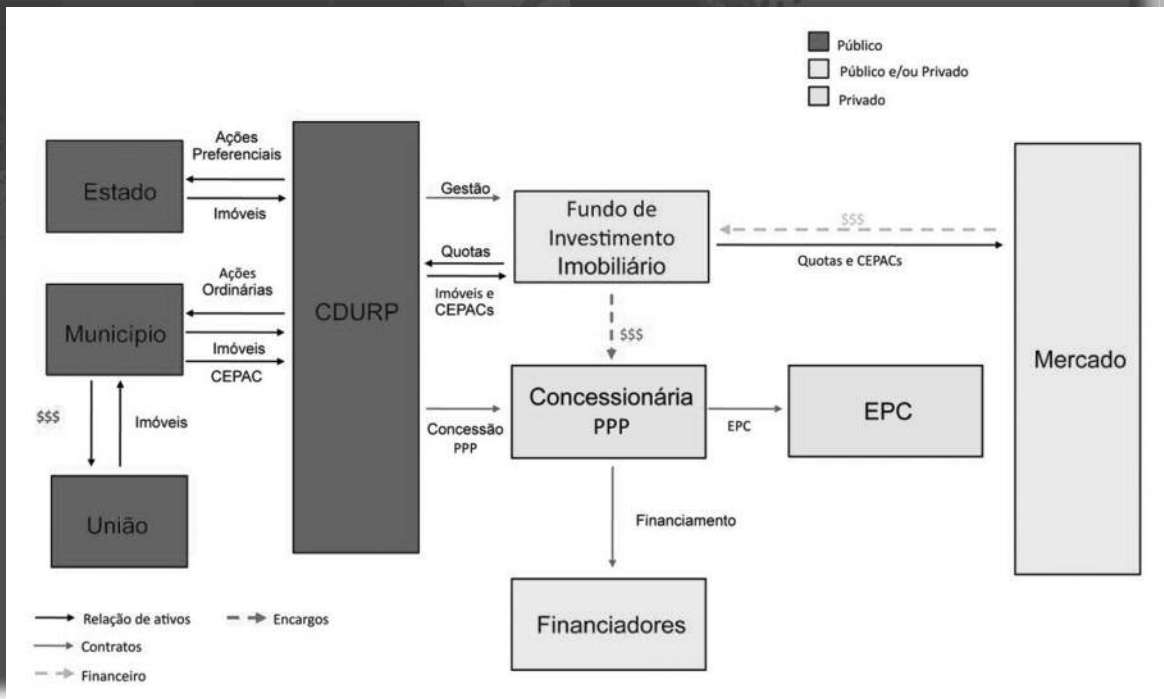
Público
Público e/ou Privado
Privado

Ações Preferenciais
Estado
Imóveis

Ações Ordinárias
Município
Imóveis
CEPAC

$$$
Imóveis

União

CDURP

Gestão
Quotas
Imóveis e CEPACs
Concessão PPP

Fundo de Investimento Imobiliário

$$$

$$$
Quotas e CEPACs

Mercado

Concessionária PPP

EPC
EPC

Financiamento

Financiadores

Relação de ativos
Encargos
Contratos
Financeiro